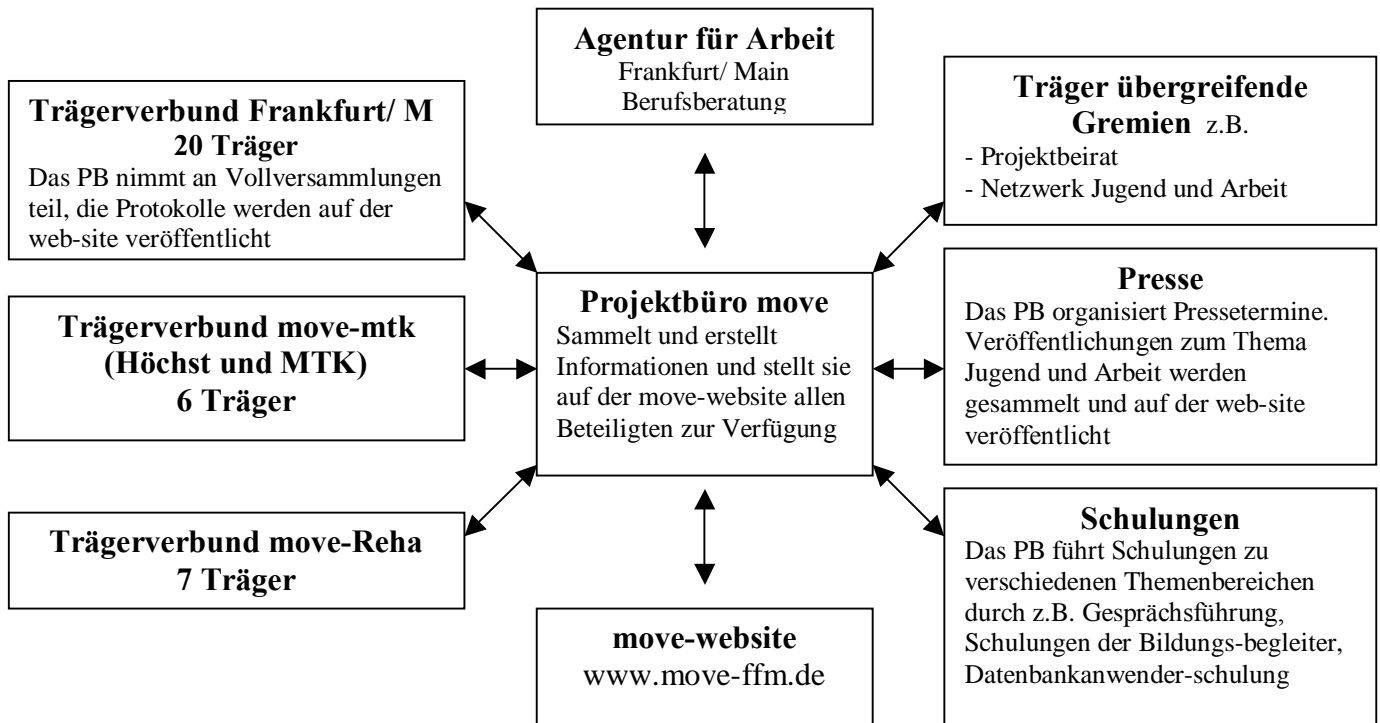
Agentur für Arbeit
Frankfurt/ Main
Berufsberatung

Trägerverbund Frankfurt/ M
20 Träger
Das PB nimmt an Vollversammlungen teil, die Protokolle werden auf der web-site veröffentlicht

Träger übergreifende Gremien z.B.
- Projektbeirat
- Netzwerk Jugend und Arbeit

Trägerverbund move-mtk (Höchst und MTK)
6 Träger

Projektbüro move
Sammelt und erstellt Informationen und stellt sie auf der move-website allen Beteiligten zur Verfügung

Presse
Das PB organisiert Pressetermine. Veröffentlichungen zum Thema Jugend und Arbeit werden gesammelt und auf der web-site veröffentlicht

Trägerverbund move-Reha
7 Träger

Schulungen
Das PB führt Schulungen zu verschiedenen Themenbereichen durch z.B. Gesprächsführung, Schulungen der Bildungs-begleiter, Datenbankanwender-schulung

move-website
www.move-ffm.de